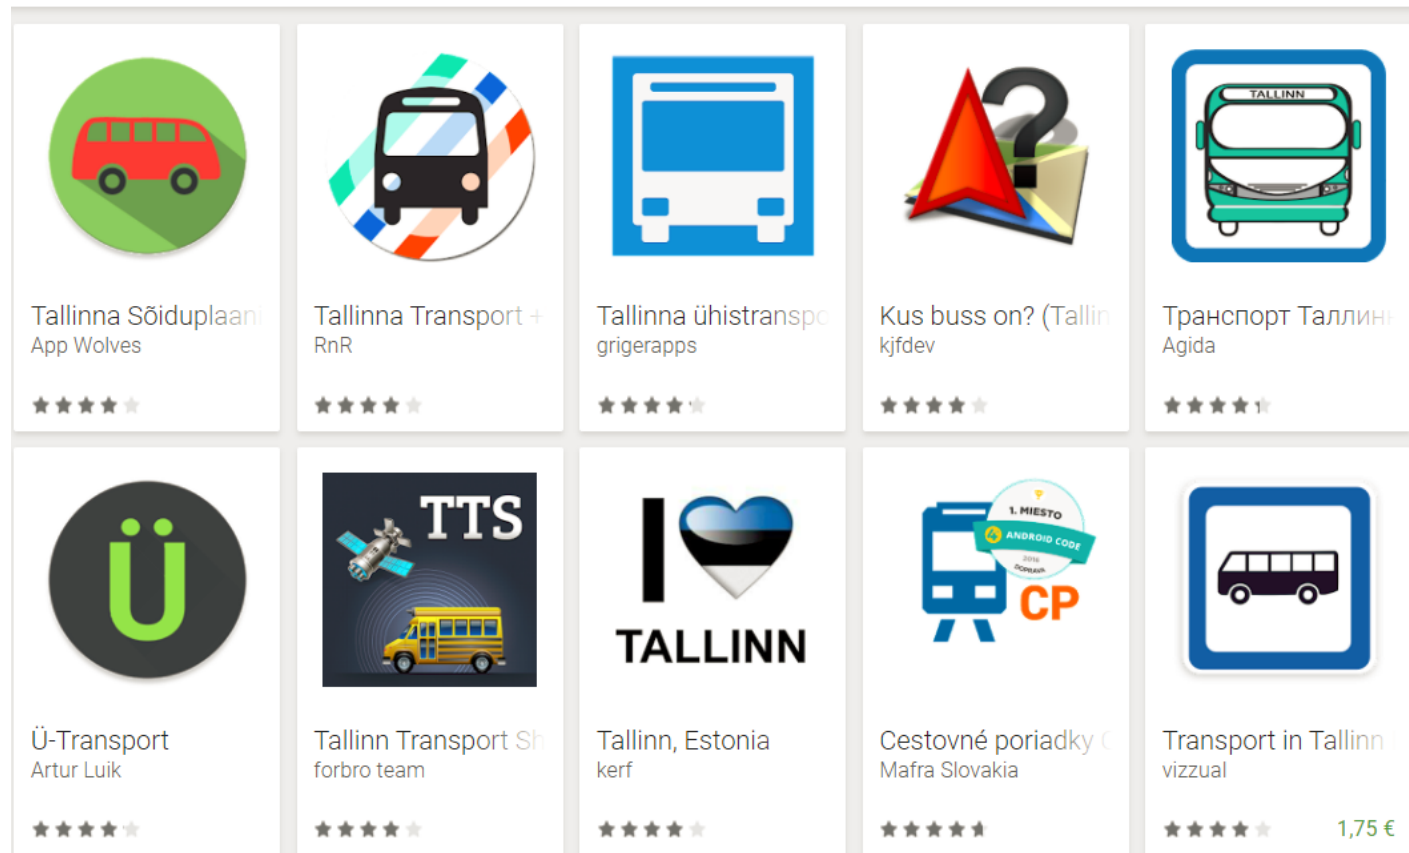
Tallinna Sõiduplaan
App Wolves

TALLINN
Tallinna Transport +
RnR

Tallinna ühistransp
grigerapps

Kus buss on? (Tallin
kjfdev

Транспорт Таллин
Agida

Ü

Ü-Transport
Artur Luik

TTS

Tallinn Transport Sh
forbro team

I
TALLINN

Tallinn, Estonia
kerf

1. MIESTO
ANDROID CODE
2015
CP

Cestovné poriadky
Mafra Slovakia

Transport in Tallinn
vizzual
1,75 €